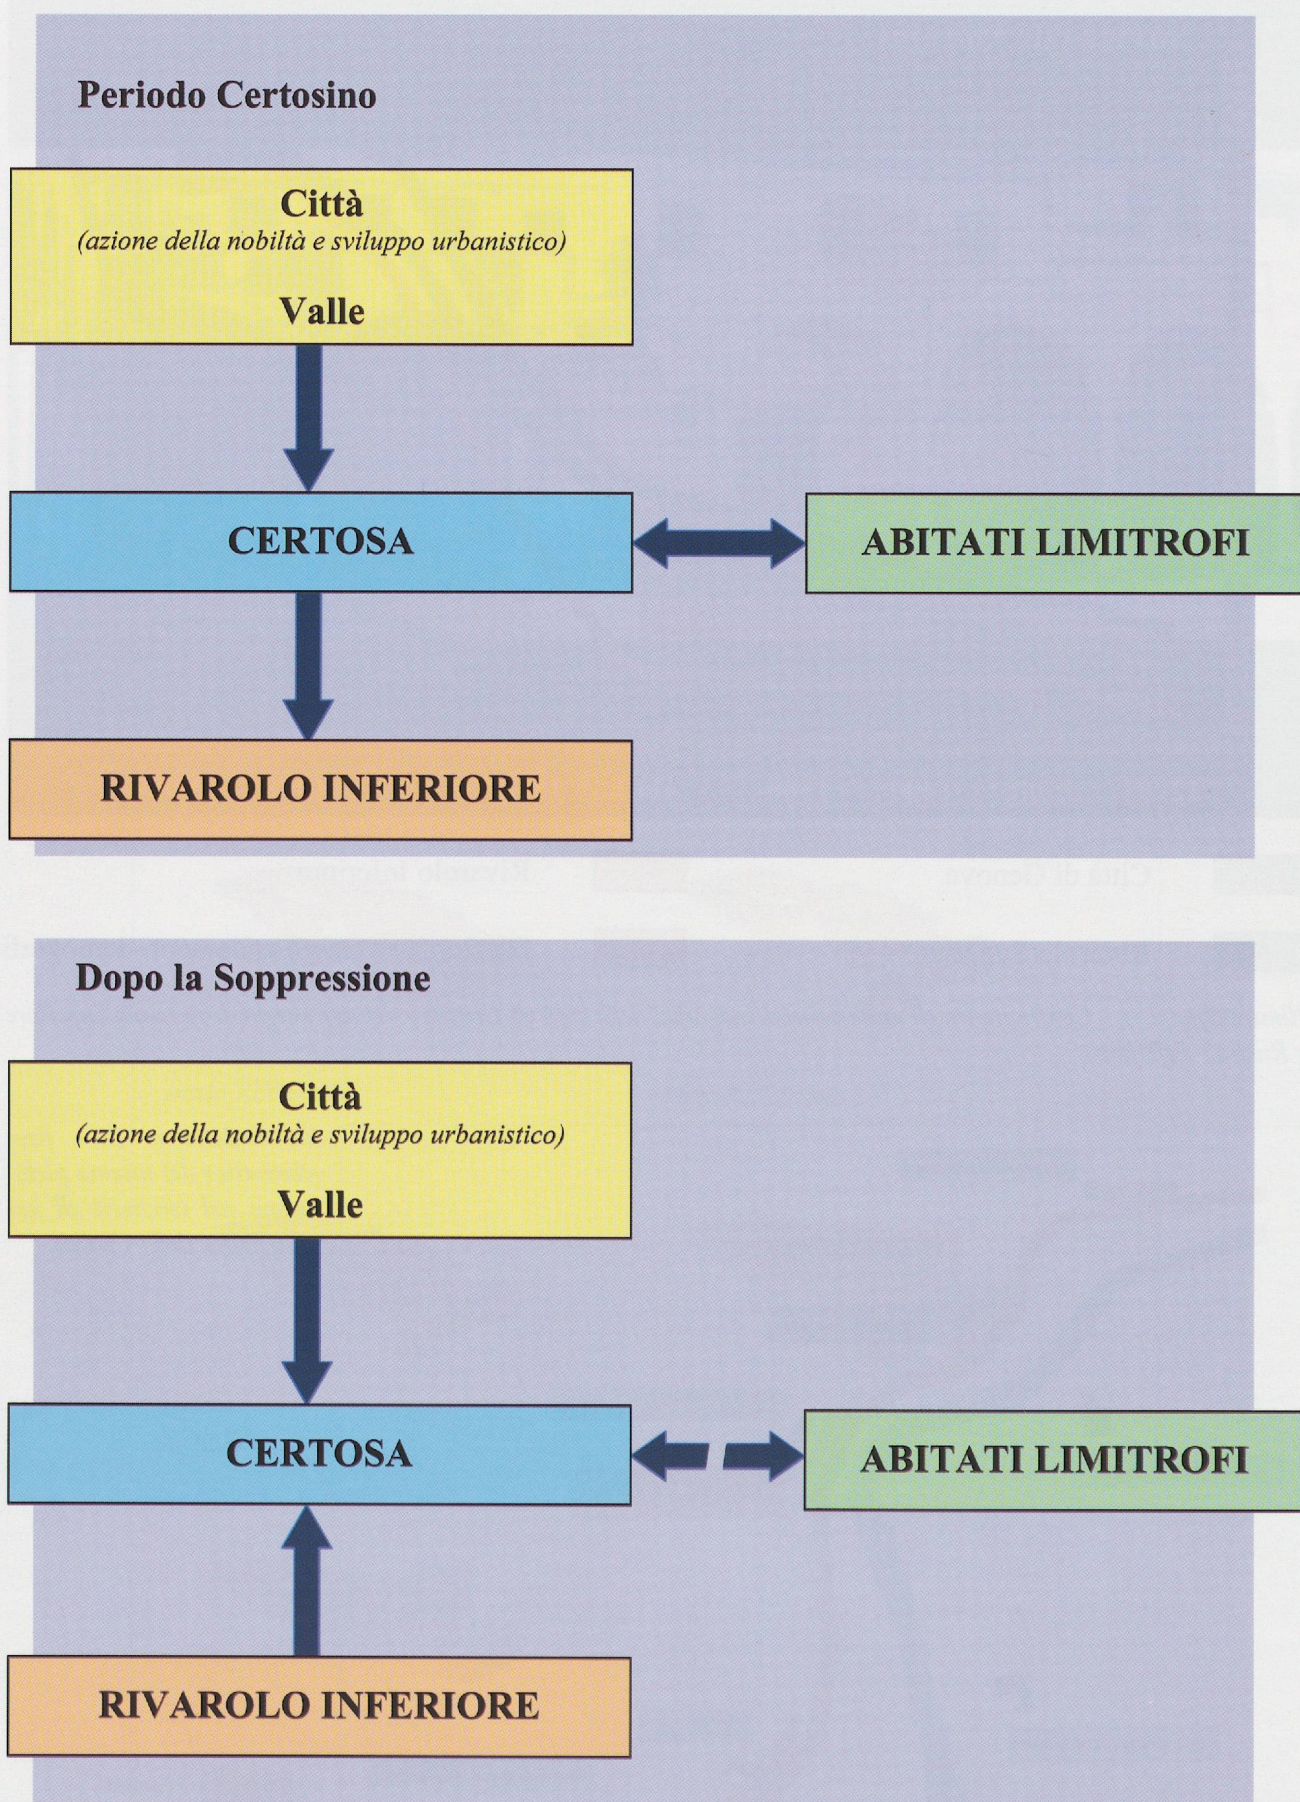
Periodo Certosino

Città
(azione della nobiltà e sviluppo urbanistico)
Valle

CERTOSA

ABITATI LIMITROFI

RIVAROLO INFERIORE

Dopo la Soppressione

Città
(azione della nobiltà e sviluppo urbanistico)
Valle

CERTOSA

ABITATI LIMITROFI

RIVAROLO INFERIORE